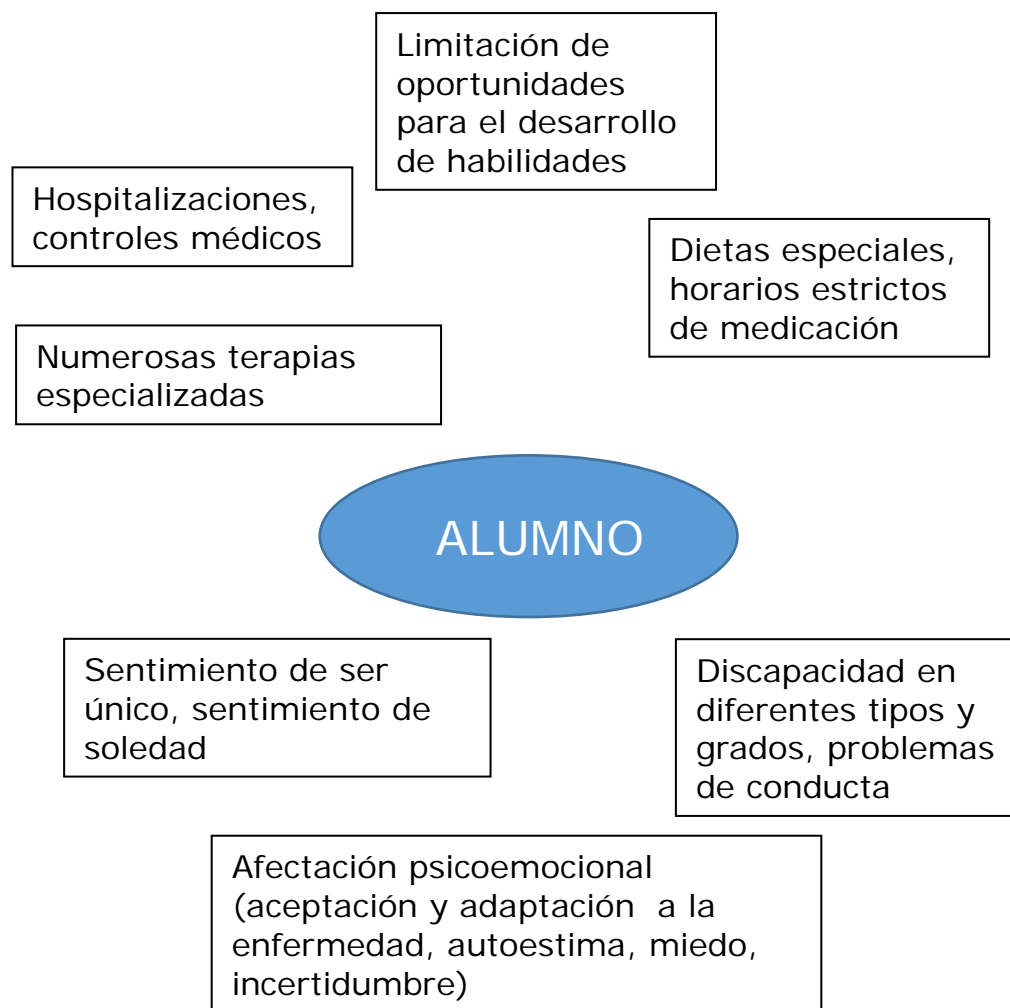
Limitación de oportunidades para el desarrollo de habilidades

Hospitalizaciones, controles médicos

Dietas especiales, horarios estrictos de medicación

Numerosas terapias especializadas

ALUMNO

Sentimiento de ser único, sentimiento de soledad

Discapacidad en diferentes tipos y grados, problemas de conducta

Afectación psicoemocional (aceptación y adaptación a la enfermedad, autoestima, miedo, incertidumbre)